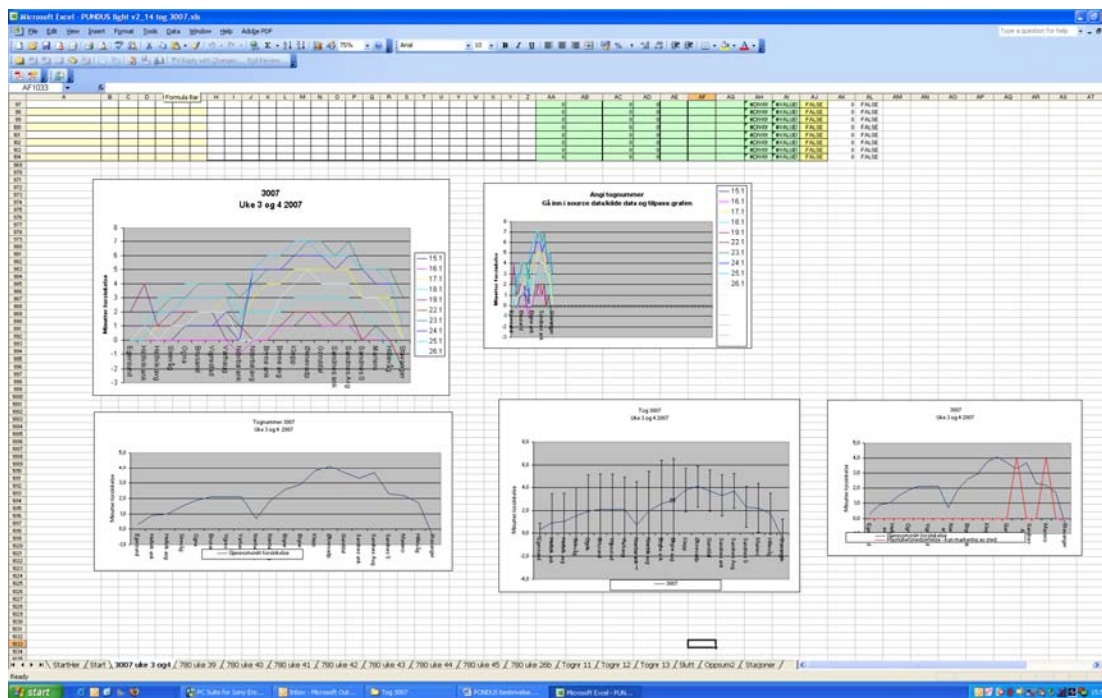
Microsoft Excel - PUNDUS light v2_14 tog 3007.xls

File Edit View Insert Format Tools Data Window Help Adobe PDF

Type a question for help

75%

Arial

10

AF1033

Formula Bar

#DIV/0! #VALUE! FALSE 0 FALSE

3007
Uke 3 og 4 2007

15.1
16.1
17.1
18.1
19.1
22.1
23.1
24.1
25.1
26.1

Minutter forsinkelse

Angi tognummer
Gå inn i source data/kilde data og tilpass grafen

15.1
16.1
17.1
18.1
19.1
22.1
23.1
24.1
25.1
26.1

Tognummer 3007
Uke 3 og 4 2007

Gjennomsnitt forsinkelse

Tog 3007
Uke 3 og 4 2007

3007

3007
Uke 3 og 4 2007

Gjennomsnitt forsinkelse
Nedfallsfrekvens

Minutter forsinkelse

StartHer / Start / 3007 uke 3 og4 / 780 uke 39 / 780 uke 40 / 780 uke 41 / 780 uke 42 / 780 uke 43 / 780 uke 44 / 780 uke 45 / 780 uke 26b / Tognr 11 / Tognr 12 / Tognr 13 / Slutt / Oppsum2 / Stasjoner /

Ready

start

PC Suite for Sony Eri...
Inbox - Microsoft Out...
Tog 3007
PUNDUS beskrivelse...
Microsoft Excel - PUN...